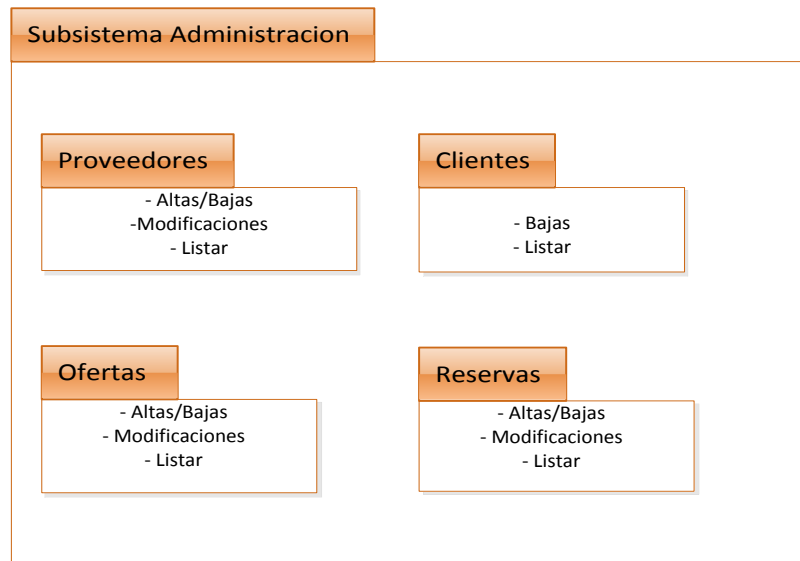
Subsistema Administracion

Proveedores

- Altas/Bajas
-Modificaciones
- Listar

Clientes

- Bajas
- Listar

Ofertas

- Altas/Bajas
- Modificaciones
- Listar

Reservas

- Altas/Bajas
- Modificaciones
- Listar